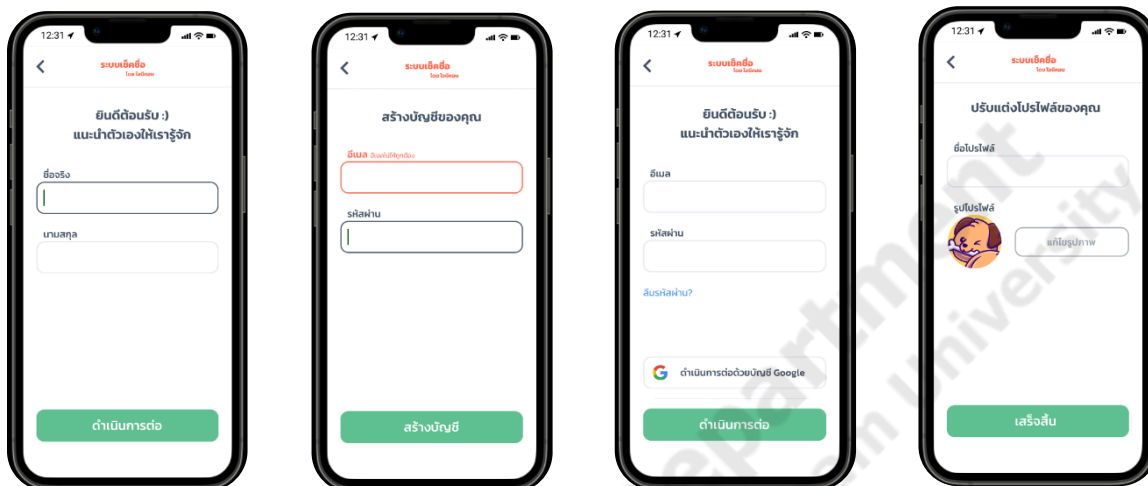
12:31
<
ระบบเช็คชื่อ
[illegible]

ยินดีต้อนรับ :)
แนะนำตัวเองให้เรารู้จัก

ชื่อจริง

นามสกุล

ดำเนินการต่อ

12:31
<
ระบบเช็คชื่อ
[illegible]

สร้างบัญชีของคุณ

อีเมล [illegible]

รหัสผ่าน

สร้างบัญชี

12:31
<
ระบบเช็คชื่อ
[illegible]

ยินดีต้อนรับ :)
แนะนำตัวเองให้เรารู้จัก

อีเมล

รหัสผ่าน

ลืมรหัสผ่าน?

ดำเนินการต่อด้วยบัญชี Google

ดำเนินการต่อ

12:31
<
ระบบเช็คชื่อ
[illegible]

ปรับแต่งโปรไฟล์ของคุณ

ชื่อโปรไฟล์

รูปโปรไฟล์

แก้ไขรูปภาพ

เสร็จสิ้น

Department
University